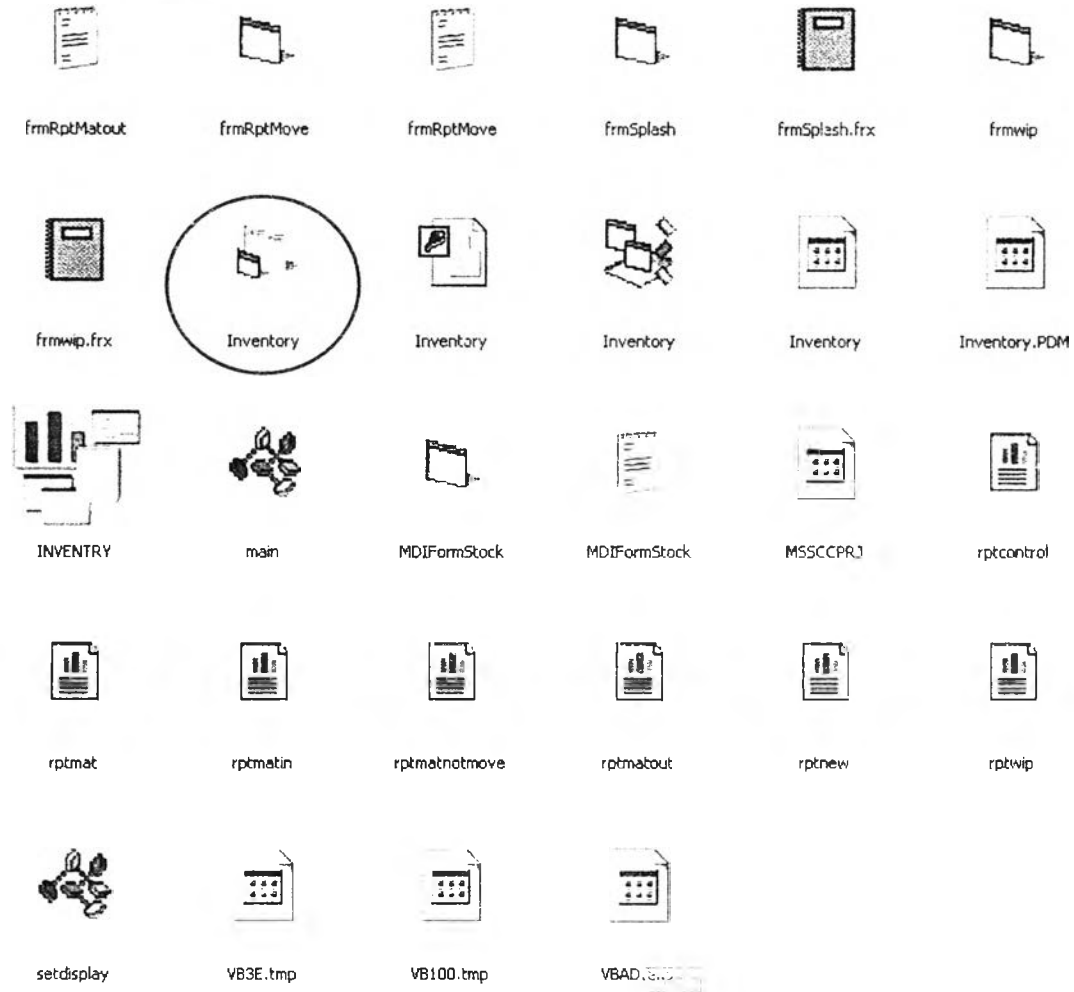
frmRptMatout
frmRptMove
frmRptMove
frmSplash
frmSplash.frx
frmwip

frmwip.frx
Inventory
Inventory
Inventory
Inventory
Inventory.PDM

INVENTRY
main
MDIFormStock
MDIFormStock
MSSCCPRJ
rptcontrol

rptmat
rptmatin
rptmatnotmove
rptmatout
rptnew
rptwip

setdisplay
VB3E.tmp
VB100.tmp
VBAD.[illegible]